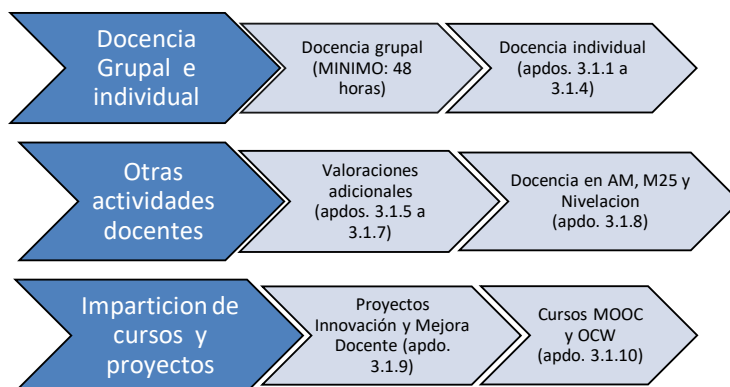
Docencia Grupal e individual

Docencia grupal (MINIMO: 48 horas)

Docencia individual (apdos. 3.1.1 a 3.1.4)

Otras actividades docentes

Valoraciones adicionales (apdos. 3.1.5 a 3.1.7)

Docencia en AM, M25 y Nivelacion (apdo. 3.1.8)

Imparticion de cursos y proyectos

Proyectos Innovación y Mejora Docente (apdo. 3.1.9)

Cursos MOOC y OCW (apdo. 3.1.10)